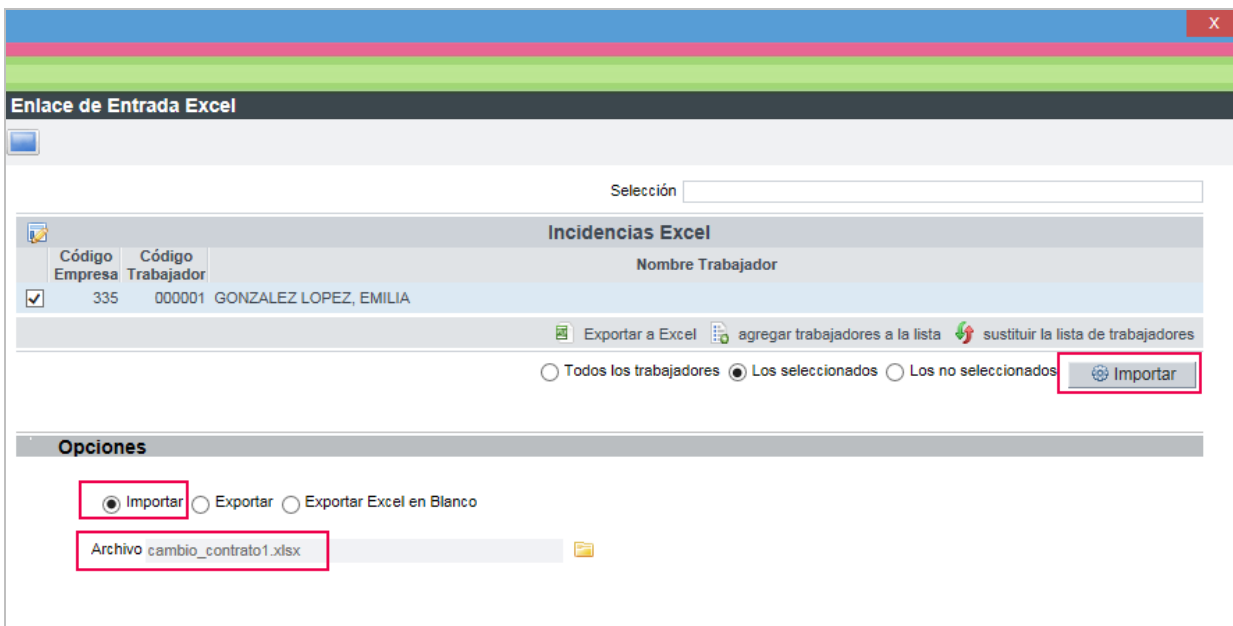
X

Enlace de Entrada Excel

Selección

Incidencias Excel

| | Código Empresa | Código Trabajador | Nombre Trabajador |
|---|---|---|---|
| ✓ | 335 | 000001 | GONZALEZ LOPEZ, EMILIA |

Exportar a Excel agregar trabajadores a la lista sustituir la lista de trabajadores

Todos los trabajadores Los seleccionados Los no seleccionados Importar

Opciones

Importar Exportar Exportar Excel en Blanco

Archivo cambio_contrato1.xlsx